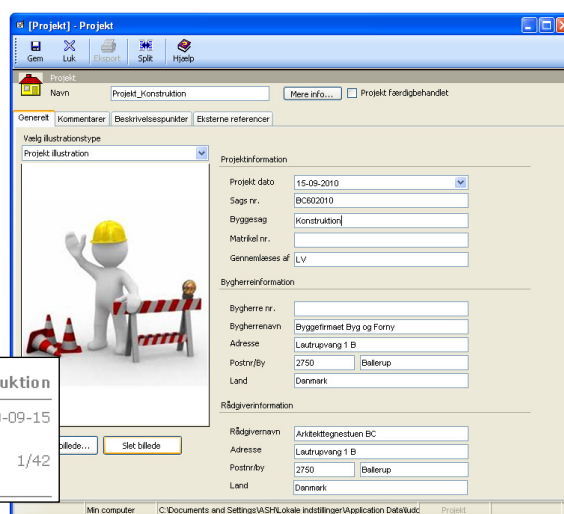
[Projekt] - Projekt

Gem Luk Eksport Split Hjælp

Projekt
Navn Projekt_Konstruktion Mere info... Projekt færdigbehandlet

Generelt Kommentarer Beskrivelsespunkter Eksterne referencer

Vælg illustrationstype
Projekt illustration

Projektinformation
Projekt dato 15-09-2010
Sags nr. BC602010
Byggesag Konstruktion
Matrikel nr.
Gennemlæses af LV

Bygherreinformation
Bygherre nr.
Bygherrenavn Byggefirmaet Byg og Forny
Adresse Lautrupvang 1 B
Postnr/By 2750 Ballerup
Land Danmark

Rådgiverinformation
Rådgivernavn Arkitekttegnestuen BC
Adresse Lautrupvang 1 B
Postnr/by 2750 Ballerup
Land Danmark

uktion
-09-15
1/42

billede... Slet billede

Min computer C:\Documents and Settings\ASH\Lokale indstillinger\Application Data\ludc Projekt